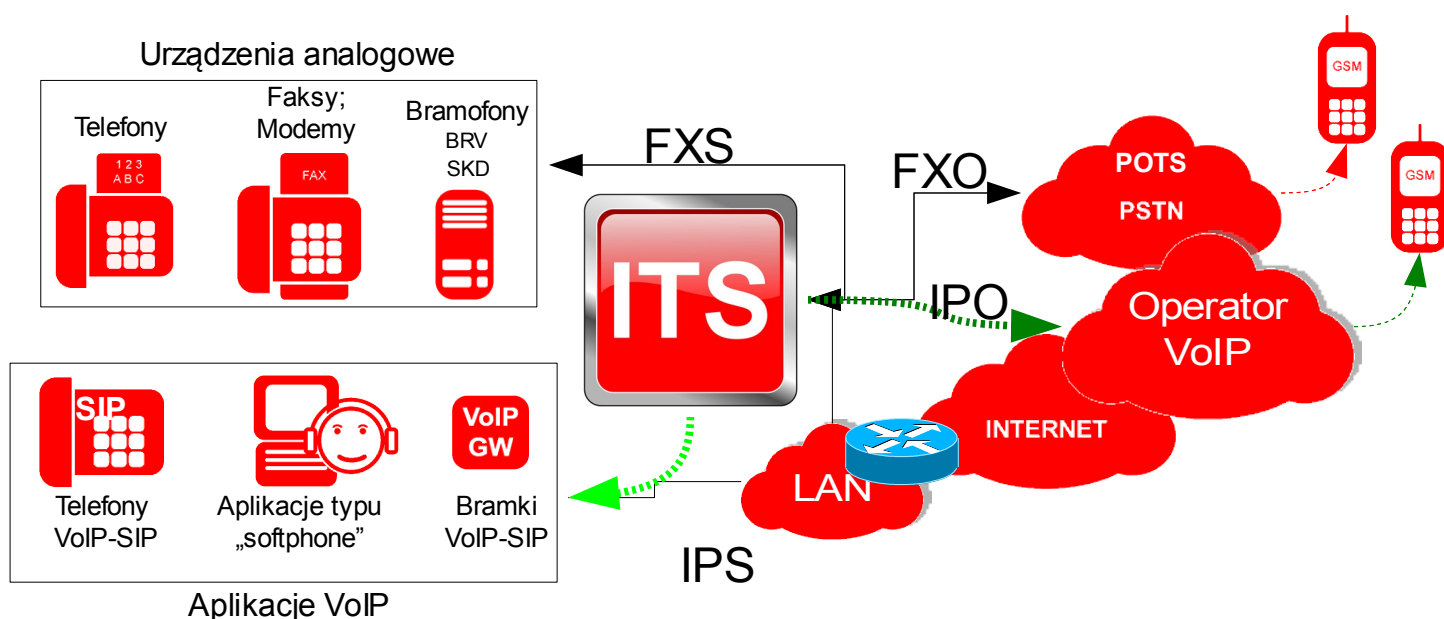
Urządzenia analogowe

Telefony

1 2 3
A B C

Faksy;
Modemy

FAX

Bramofony
BRV
SKD

FXS

FXO

POTS

PSTN

GSM

GSM

ITS

IPO

Operator
VoIP

INTERNET

LAN

SIP

VoIP
GW

Telefony
VoIP-SIP

Aplikacje typu
„softphone”

Bramki
VoIP-SIP

IPS

Aplikacje VoIP